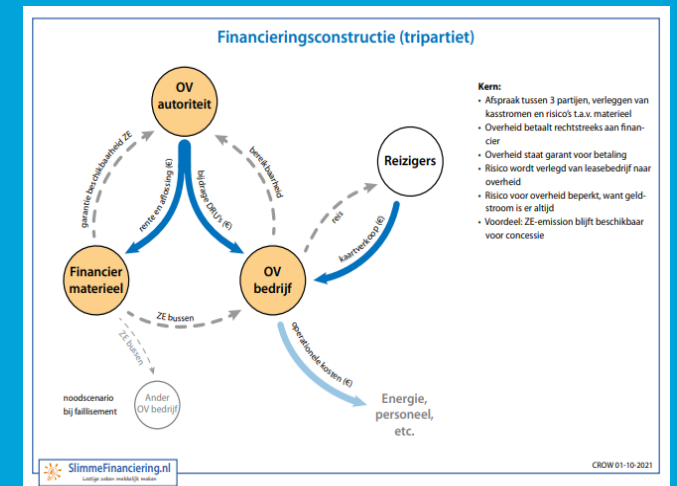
Financieringsconstructie (tripartiet)

OV autoriteit

Reizigers

Financier materieel

OV bedrijf

garantie beschikbaarheid ZE

rente en aflossing (€)

bijdrage DRU's (€)

bereikbaarheid

reis

kaartverkoop (€)

ZE bussen

ZE bussen

operationele kosten (€)

noodscenario bij faillisement

Ander OV bedrijf

Energie, personeel, etc.

Kern:
• Afspraak tussen 3 partijen, verleggen van kasstromen en risico's t.a.v. materieel
• Overheid betaalt rechtstreeks aan financier
• Overheid staat garant voor betaling
• Risico wordt verlegd van leasebedrijf naar overheid
• Risico voor overheid beperkt, want geldstroom is er altijd
• Voordeel: ZE-emission blijft beschikbaar voor concessie

SlimmeFinanciering.nl
Lastige zaken makkelijk maken

CROW 01-10-2021